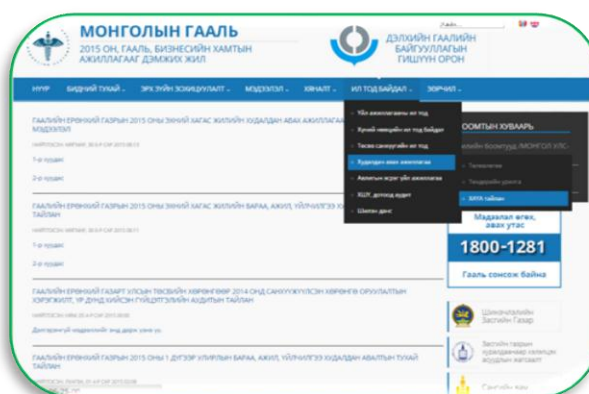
МОНГОЛЫН ГААЛЬ
2015 ОН, ГААЛЬ, БИЗНЕСИЙН ХАМТЫН АЖИЛЛАГААГ ДЭМЖИХ ЖИЛ

ДЭЛХИЙН ГААЛИЙН БАЙГУУЛЛАГЫН ГИШҮҮН ОРОН

НҮҮР | БИДНИЙ ТУХАЙ | ЭРХ ЗҮЙН ЗОХИЦУУЛАЛТ | МЭДЭЭЛЭЛ | ХЯНАЛТ | ИЛ ТОД БАЙДАЛ | ЗӨВЛӨЛ

Үйл ажиллагааны ил тод
Хүний нөөцийн ил тод байдал
Төсөв санхүүгийн ил тод
Худалдан авах ажиллагаа
Авилгын эсрэг үйл ажиллагаа
ХШҮ, дотоод аудит
Шилэн данс

ГААЛИЙН ЕРӨНХИЙ ГАЗРЫН 2015 ОНЫ ЗӨВИЙ ХАГАС ЖИЛИЙН ХУДАЛДАН АВАХ АЖИЛЛАГААНЫ МЭДЭЭЛЭЛ

1-р хуудас

2-р хуудас

ГААЛИЙН ЕРӨНХИЙ ГАЗРЫН 2015 ОНЫ ЗӨВИЙ ХАГАС ЖИЛИЙН БАРАА, АЖИЛ, ҮЙЛЧИЛГЭЭ ХУДАЛДАН АВАЛТЫН ТАЙЛАН

1-р хуудас

2-р хуудас

ГААЛИЙН ЕРӨНХИЙ ГАЗАРТ УЛСЫН ТӨСВИЙН ХӨРӨНГӨӨР 2014 ОНД САНХҮҮЖҮҮЛСЭН ХӨРӨНГӨ ОРУУЛАЛТЫН ХЭРЭГЖИЛТ, ҮР ДҮНД ХИЙСЭН ГҮЙЦЭТГЭЛИЙН АУДИТЫН ТАЙЛАН

Дэлгэрэнгүй мэдээллийг энд дарж үзнэ үү.

ГААЛИЙН ЕРӨНХИЙ ГАЗРЫН 2015 ОНЫ 1 ДҮГЭЭР УЛИРЛЫН БАРАА, АЖИЛ, ҮЙЛЧИЛГЭЭ ХУДАЛДАН АВАЛТЫН ТУХАЙ ТАЙЛАН

ХООМТЫН ХУВААРЬ

Телеграм
Гэндэрийн цонх
ХӨҮА тайлан

Мэдээлэл өгөх, авах утас
1800-1281
Гааль сонсож байна

Шинэчлэлийн Засгийн Газар

Сангийн яам